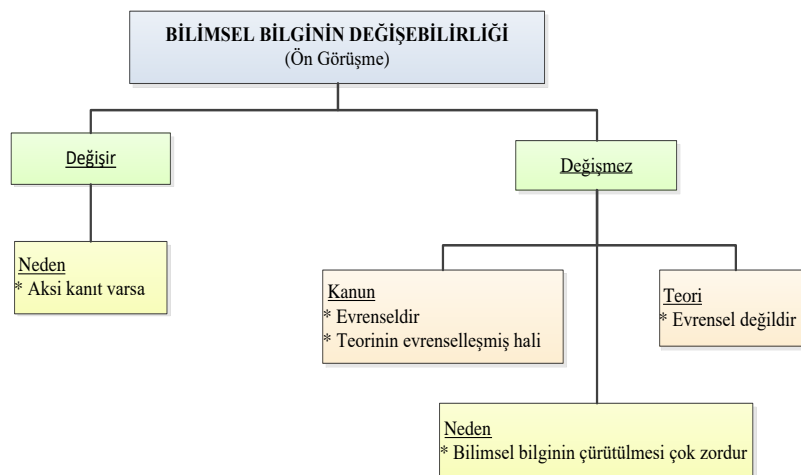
BİLİMSEL BİLGİNİN DEĞİŞEBİLİRLİĞİ
(Ön Görüşme)

Değişir

Neden
* Aksi kanıt varsa

Değişmez

Kanun
* Evrenseldir
* Teorinin evrenselleşmiş hali

Teori
* Evrensel değildir

Neden
* Bilimsel bilginin çürütülmesi çok zordur